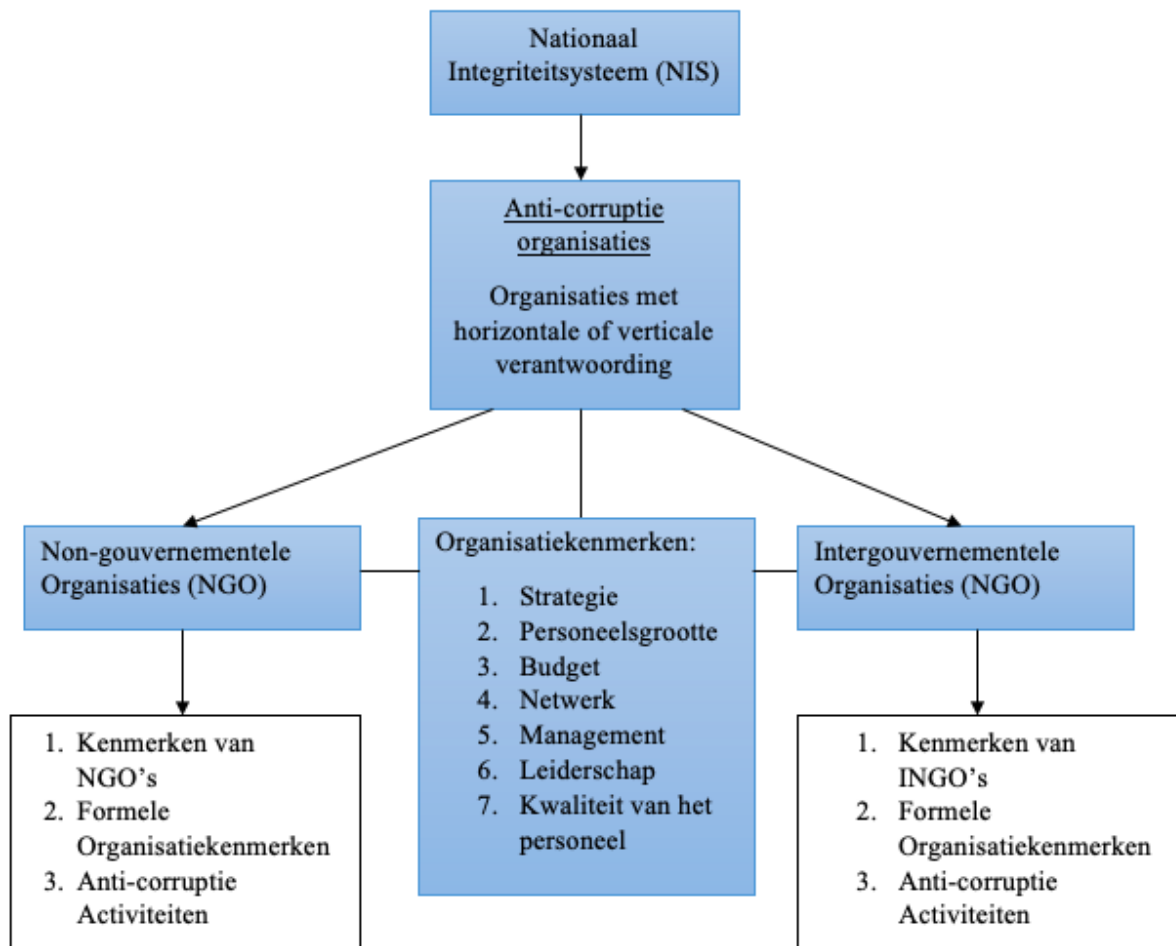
Nationaal Integriteitsysteem (NIS)

Anti-corruptie organisaties

Organisaties met horizontale of verticale verantwoording

Non-gouvernementele Organisaties (NGO)

Organisatiekenmerken:
1. Strategie
2. Personeelsgrootte
3. Budget
4. Netwerk
5. Management
6. Leiderschap
7. Kwaliteit van het personeel

Intergouvernementele Organisaties (NGO)

1. Kenmerken van NGO's
2. Formele Organisatiekenmerken
3. Anti-corruptie Activiteiten

1. Kenmerken van INGO's
2. Formele Organisatiekenmerken
3. Anti-corruptie Activiteiten